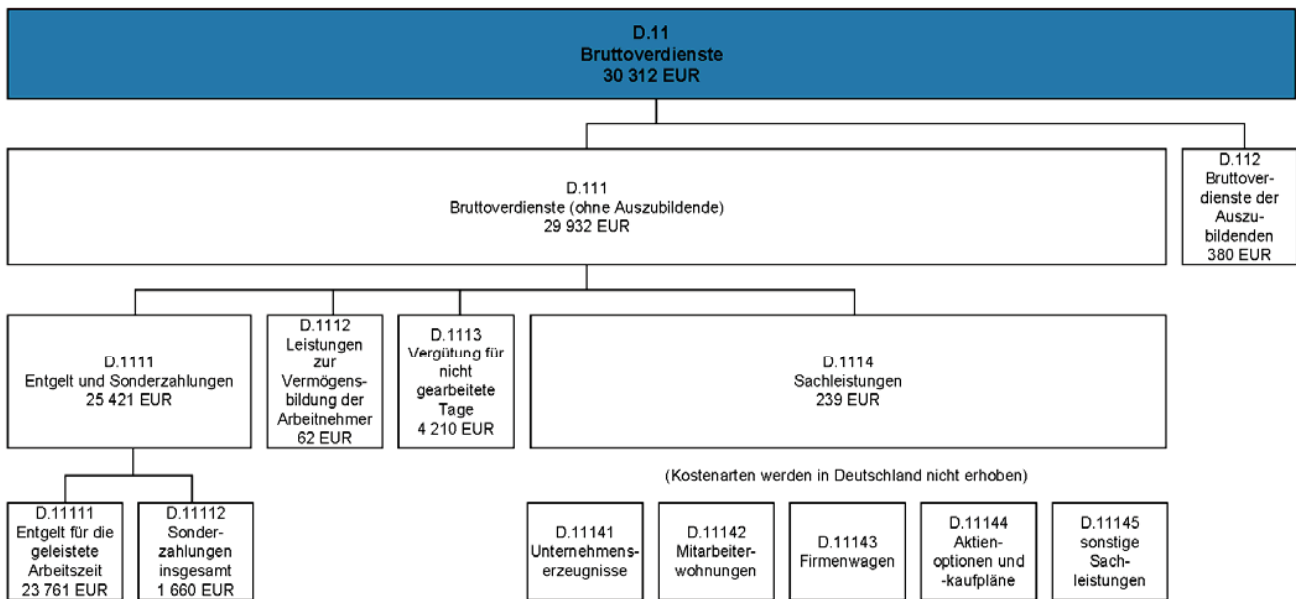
D.11
Bruttoverdienste
30 312 EUR

D.111
Bruttoverdienste (ohne Auszubildende)
29 932 EUR

D.112
Bruttoverdienste der Auszubildenden
380 EUR

D.1111
Entgelt und Sonderzahlungen
25 421 EUR

D.1112
Leistungen zur Vermögensbildung der Arbeitnehmer
62 EUR

D.1113
Vergütung für nicht gearbeitete Tage
4 210 EUR

D.1114
Sachleistungen
239 EUR

(Kostenarten werden in Deutschland nicht erhoben)

D.11111
Entgelt für die geleistete Arbeitszeit
23 761 EUR

D.11112
Sonderzahlungen insgesamt
1 660 EUR

D.11141
Unternehmenserzeugnisse

D.11142
Mitarbeiterwohnungen

D.11143
Firmenwagen

D.11144
Aktienoptionen und -kaufpläne

D.11145
sonstige Sachleistungen